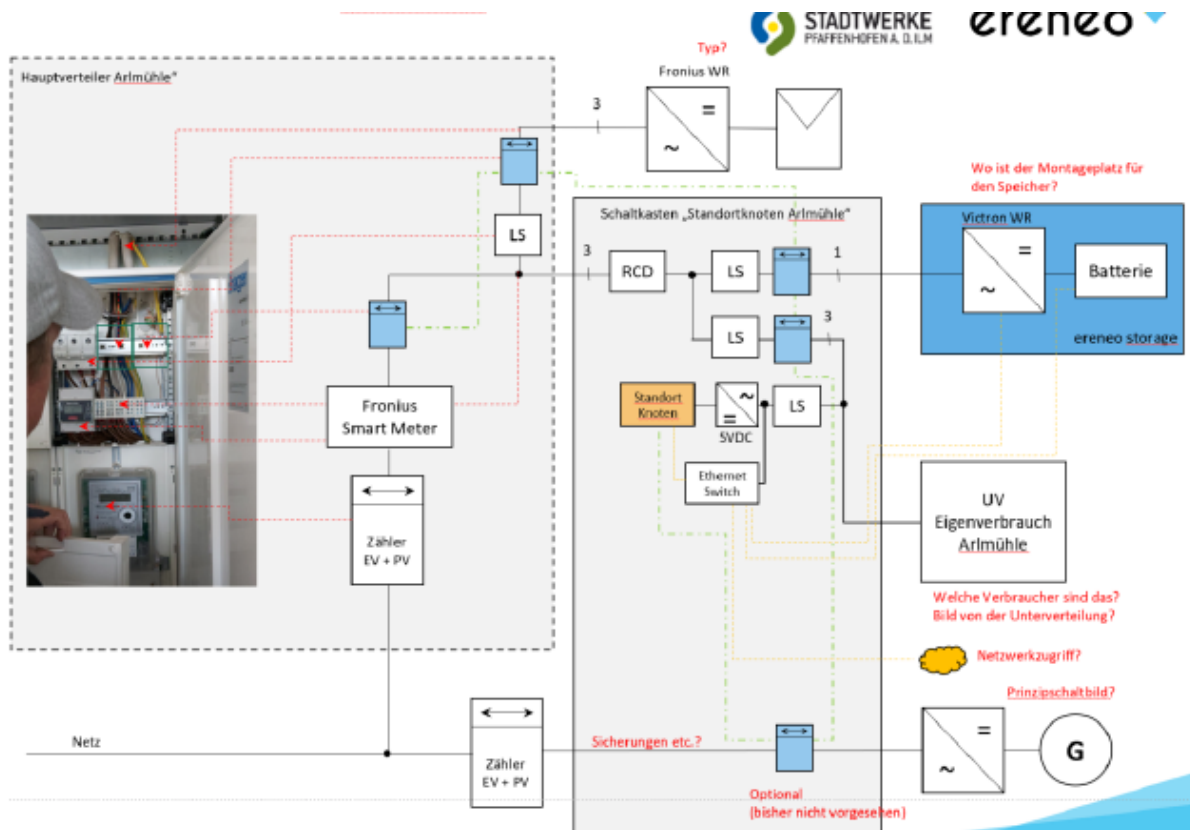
STADTWERKE PFAFFENHOFEN A. D. ILM

ereneo

Typ?

Fronius WR

Hauptverteiler Arlmühle"

3

=

~

LS

Schaltkasten „Standortknoten Arlmühle"

Wo ist der Montageplatz für den Speicher?

Victron WR

=

~

Batterie

ereneo storage

3

RCD

LS

1

LS

3

Fronius Smart Meter

Standort Knoten

~

=

5VDC

LS

Ethernet Switch

Zähler EV + PV

UV Eigenverbrauch Arlmühle

Welche Verbraucher sind das? Bild von der Unterverteilung?

Netzwerkzugriff?

Prinzipschaltbild?

Netz

Zähler EV + PV

Sicherungen etc.?

=

~

G

Optional (bisher nicht vorgesehen)